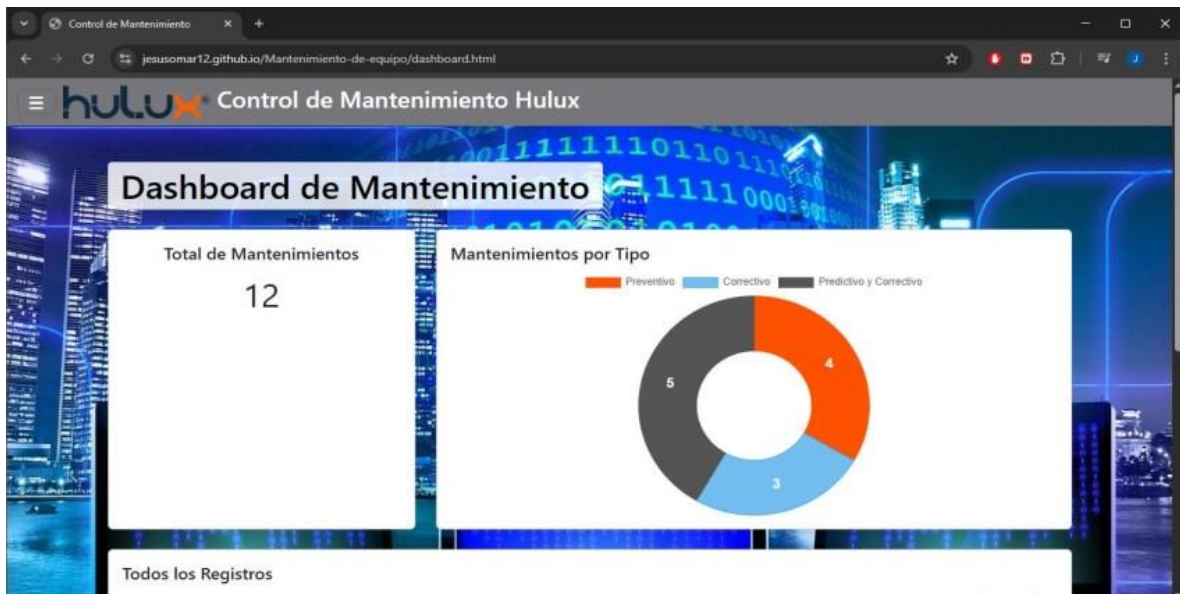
Control de Mantenimiento

jesusomar12.github.io/Mantenimiento-de-equipo/dashboard.html

≡ hulux Control de Mantenimiento Hulux

Dashboard de Mantenimiento

Total de Mantenimientos

12

Mantenimientos por Tipo

Preventivo Correctivo Predictivo y Correctivo

4

3

5

Todos los Registros